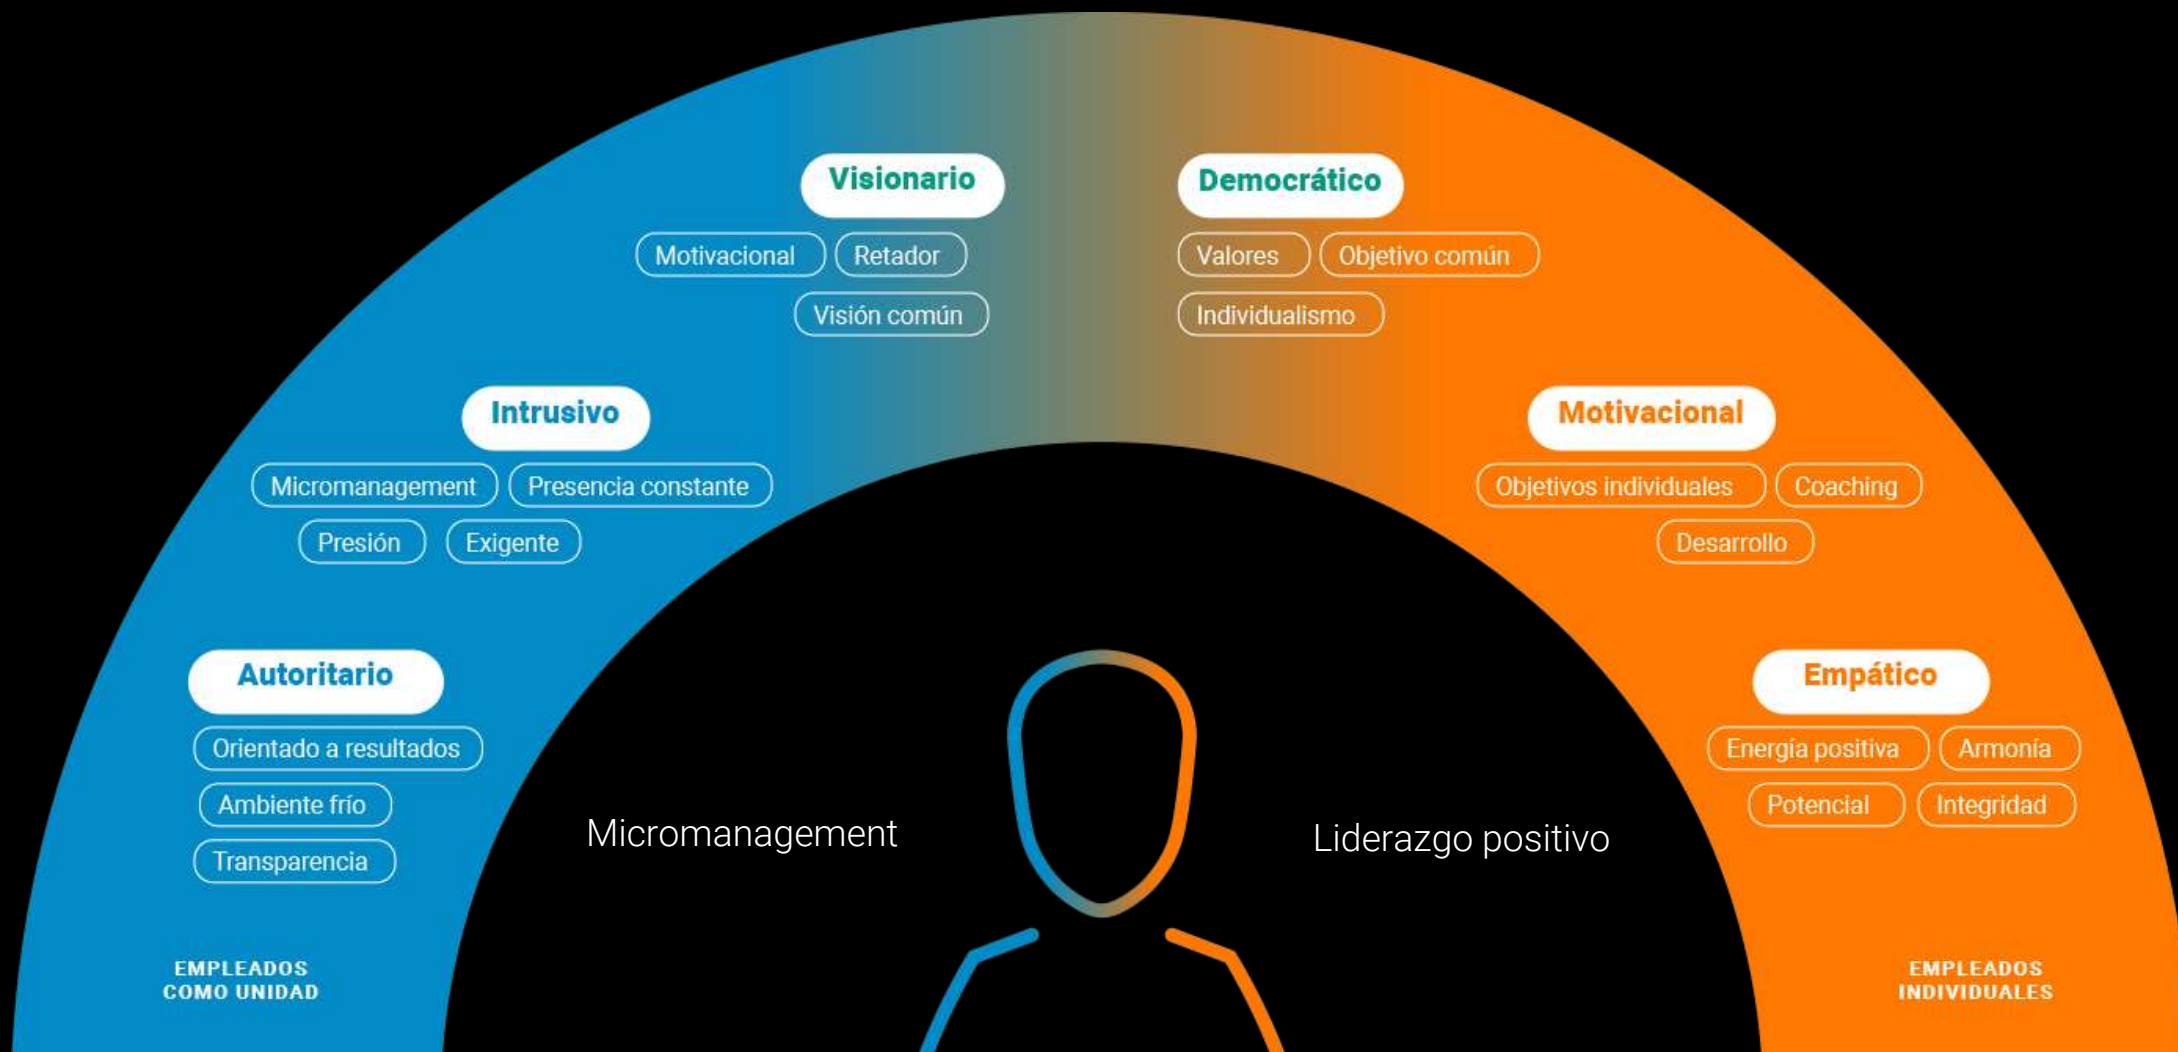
Visionario

Motivacional
Retador
Visión común

Democrático

Valores
Objetivo común
Individualismo

Intrusivo

Micromanagement
Presencia constante
Presión
Exigente

Motivacional

Objetivos individuales
Coaching
Desarrollo

Autoritario

Orientado a resultados
Ambiente frío
Transparencia

Empático

Energía positiva
Armonía
Potencial
Integridad

Micromanagement

Liderazgo positivo

EMPLEADOS COMO UNIDAD

EMPLEADOS INDIVIDUALES